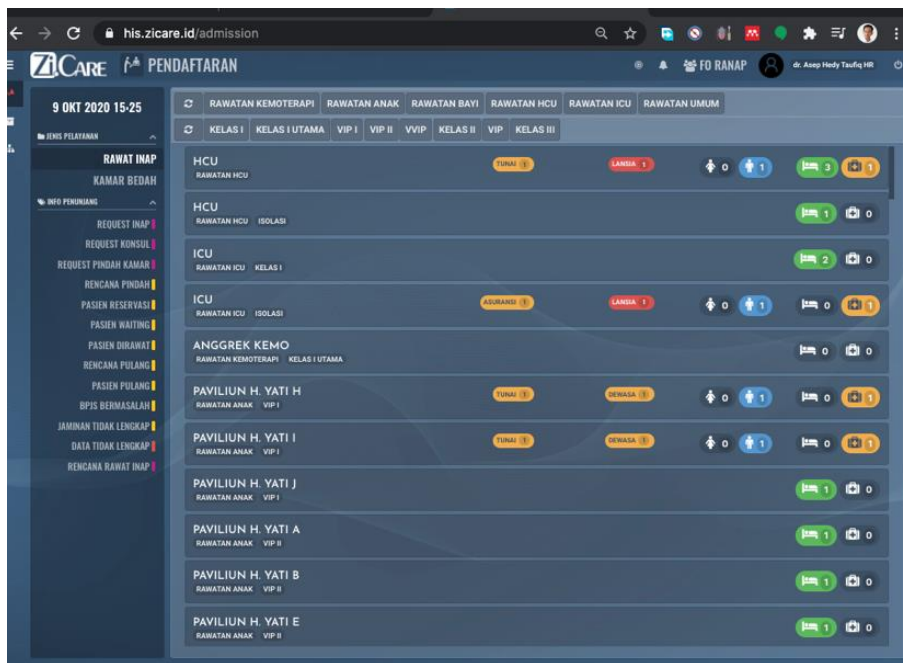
his.zicare.id/admission

ZiCARE PENDAFTARAN

FO RANAP dr. Asep Hedy Taufiq HR

9 OKT 2020 15-25

JENIS PELAYANAN

RAWAT INAP
KAMAR BEDAH

INFO PENUNJANG

REQUEST INAP
REQUEST KONSUL
REQUEST PINDAH KAMAR
RENCANA PINDAH
PASIEN RESERVASI
PASIEN WAITING
PASIEN DIRAWAT
RENCANA PULANG
PASIEN PULANG
BPJS BERMASALAH
JAMINAN TIDAK LENGKAP
DATA TIDAK LENGKAP
RENCANA RAWAT INAP

RAWATAN KEMOTERAPI | RAWATAN ANAK | RAWATAN BAYI | RAWATAN HCU | RAWATAN ICU | RAWATAN UMUM

KELAS I | KELAS I UTAMA | VIP I | VIP II | VVIP | KELAS II | VIP | KELAS III

HCU
RAWATAN HCU
TUNAI 1 LANSIA 1 0 1 3 1

HCU
RAWATAN HCU ISOLASI
1 0

ICU
RAWATAN ICU KELAS I
2 0

ICU
RAWATAN ICU ISOLASI
ASURANSI 1 LANSIA 1 0 1 0 1

ANGGREK KEMO
RAWATAN KEMOTERAPI KELAS I UTAMA
0 0

PAVILIUN H. YATI H
RAWATAN ANAK VIP I
TUNAI 1 DEWASA 1 0 1 0 1

PAVILIUN H. YATI I
RAWATAN ANAK VIP I
TUNAI 1 DEWASA 1 0 1 0 1

PAVILIUN H. YATI J
RAWATAN ANAK VIP I
1 0

PAVILIUN H. YATI A
RAWATAN ANAK VIP II
1 0

PAVILIUN H. YATI B
RAWATAN ANAK VIP II
1 0

PAVILIUN H. YATI E
RAWATAN ANAK VIP II
1 0